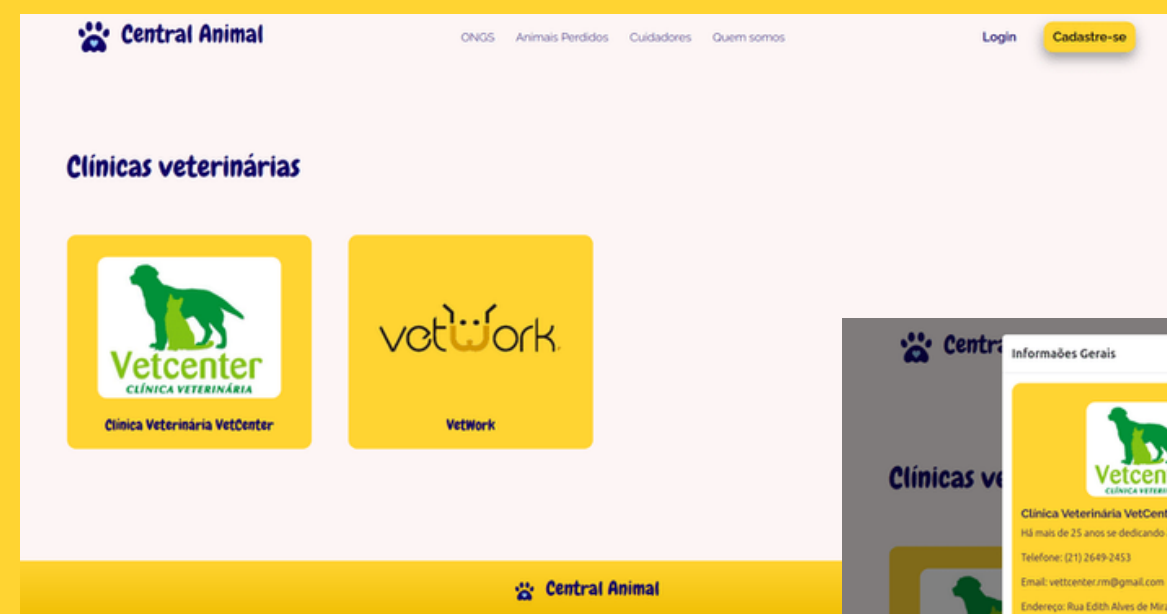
Central Animal

ONGS Animais Perdidos Cuidadores Quem somos

Login Cadastre-se

Clínicas veterinárias

Vetcenter
CLÍNICA VETERINÁRIA

Clínica Veterinária VetCenter

vetwork

VetWork

Central Animal

Centr

Clínicas ve

Informações Gerais

Vetcen
CLÍNICA VETERI

Clínica Veterinária VetCent

Há mais de 25 anos se dedicando

Telefone: (21) 2649-2453

Email: vettcenter.rm@gmail.com

Endereço: Rua Edith Alves de Mir